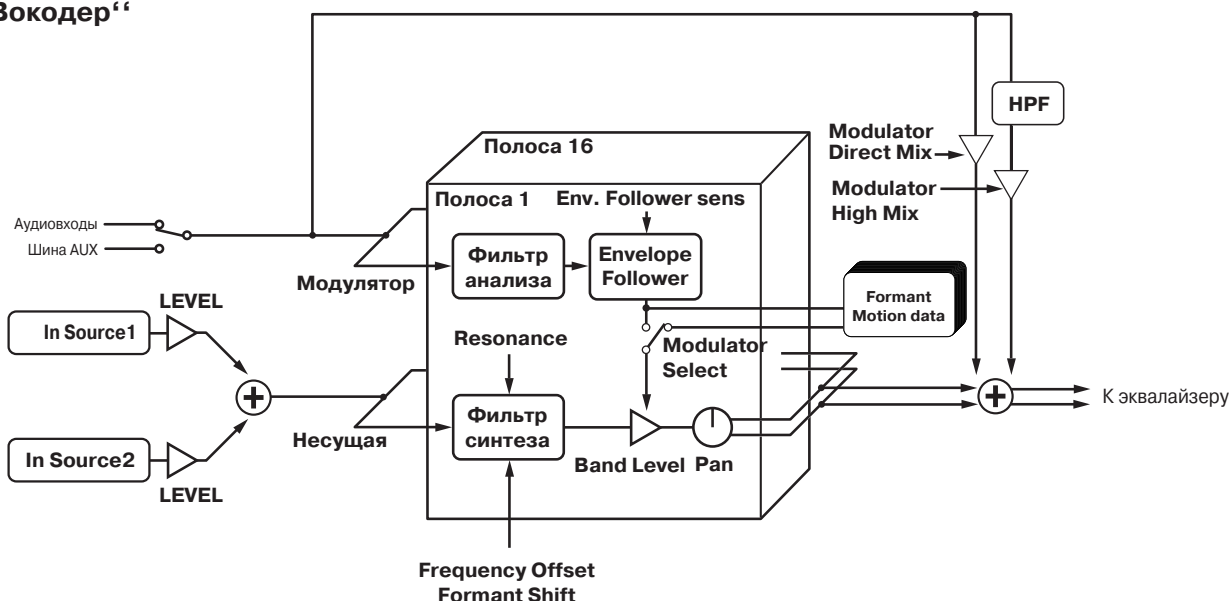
Вокодер''

HPF

Modulator Direct Mix

Modulator High Mix

Полоса 16

Полоса 1

Env. Follower sens

Аудиовходы

Шина AUX

Фильтр анализа

Envelope Follower

Модулятор

LEVEL

Formant Motion data

In Source1

Resonance

Modulator Select

Фильтр синтеза

К эквалайзеру

Несущая

In Source2

Band Level

Pan

LEVEL

Frequency Offset
Formant Shift